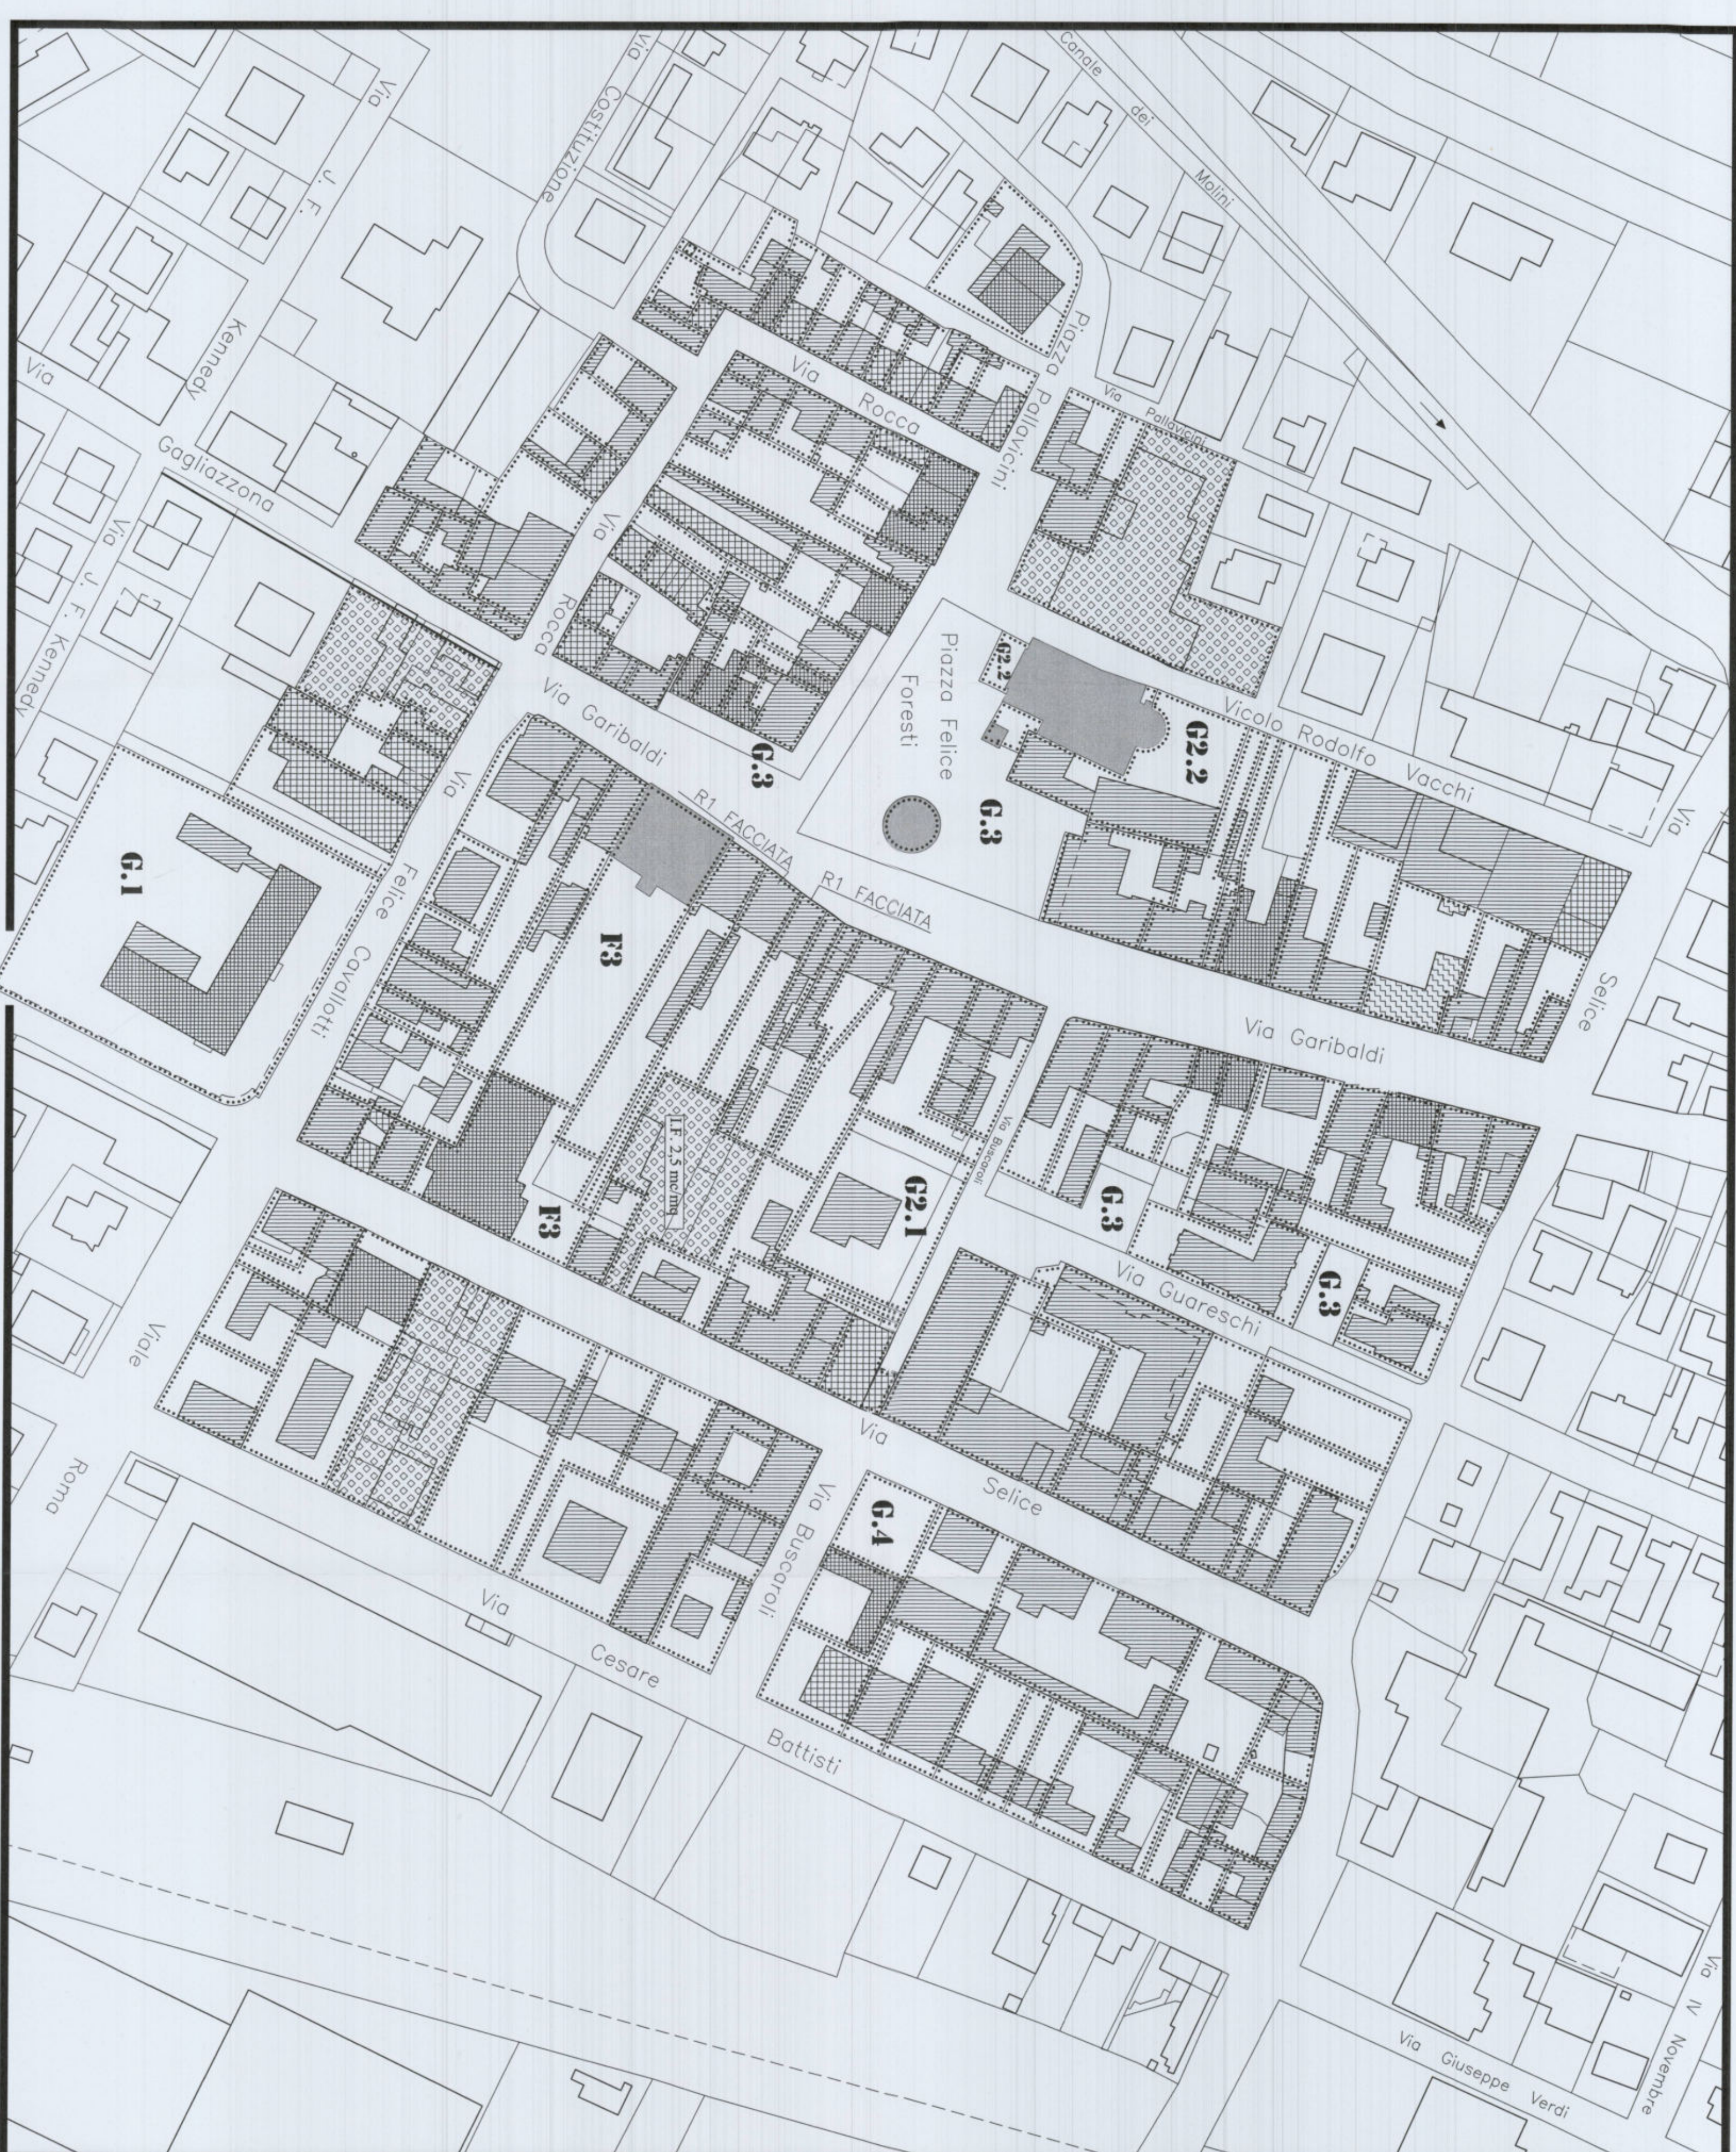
Via Costituzione

Canale dei Molini

Via J. F. Kennedy

Via Gagliazzona

Via J. F. Kennedy

Piazza Pallavicini

Via Pallavicini

Via Rocca

Via Rocca

Piazza Felice Foresti

G.2

G2.2

Vicolo Rodolfo Vacchi

Via

Via Garibaldi

G.3

G.3

R1 FACCIATA

R1 FACCIATA

G.1

Via Felice Cavallotti

F3

Selice

Via Garibaldi

I.F. 2,5 mc/mq

Via Buscaroli

G2.1

G.3

F3

Via Guareschi

G.3

Viale Roma

Via Selice

Via Buscaroli

G.4

Via Cesare Battisti

Via IV Novembre

Via Giuseppe Verdi